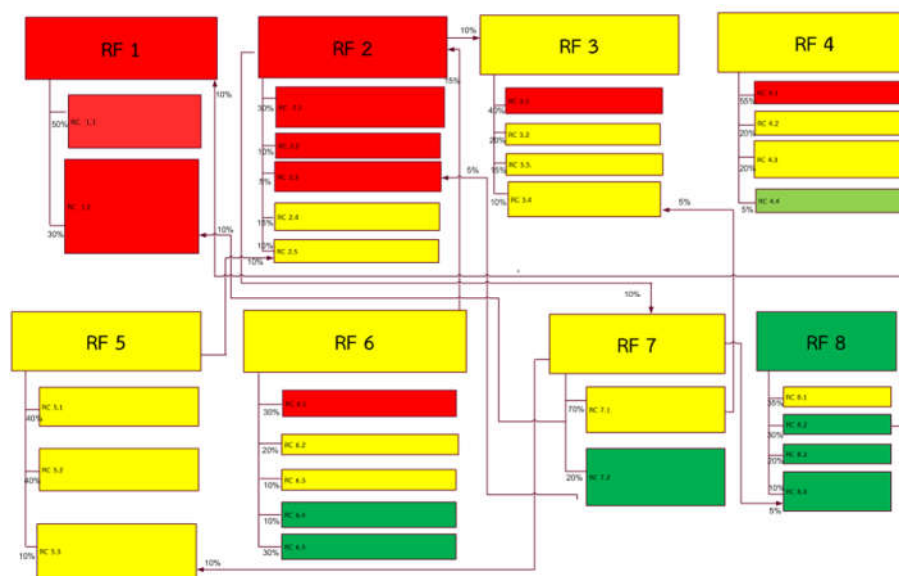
RF 1

50% RC 1.1

30% RC 1.2

10%

RF 2

30% RC 2.1

10% RC 2.2

5% RC 2.3

15% RC 2.4

10% RC 2.5

10%

15%

10%

RF 3

40% RC 3.1

35% RC 3.2

15% RC 3.3

10% RC 3.4

5%

5%

RF 4

55% RC 4.1

20% RC 4.2

20% RC 4.3

5% RC 4.4

10%

RF 5

40% RC 5.1

40% RC 5.2

10% RC 5.3

10%

RF 6

30% RC 6.1

20% RC 6.2

10% RC 6.3

10% RC 6.4

30% RC 6.5

RF 7

70% RC 7.1

20% RC 7.2

RF 8

55% RC 8.1

30% RC 8.2

20% RC 8.3

10% RC 8.4

5%